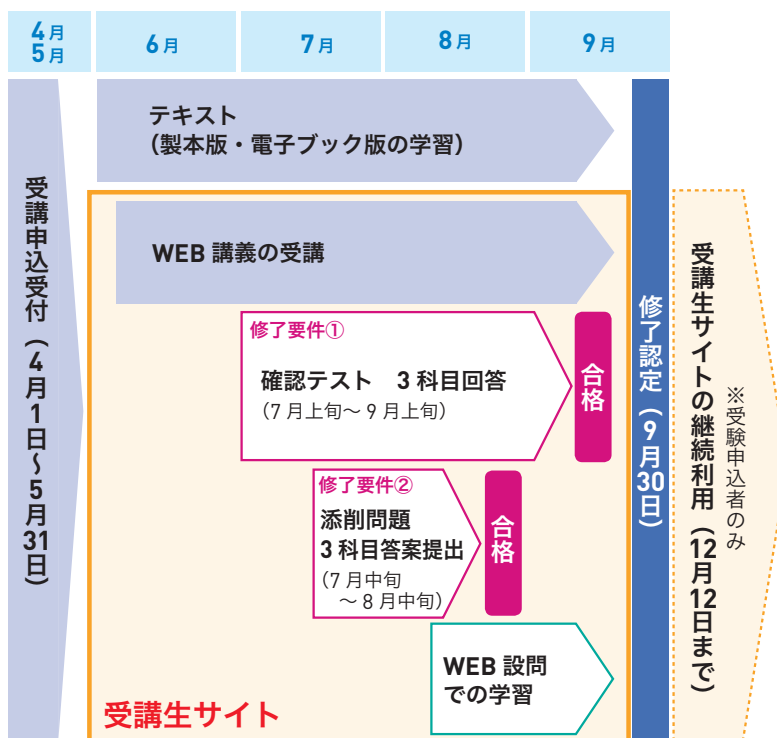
| 4月 5月 | 6月 | 7月 | 8月 | 9月 |
|---|---|---|---|---|

受講申込受付(4月1日〜5月31日)

テキスト
(製本版・電子ブック版の学習)

WEB 講義の受講

修了要件①
確認テスト 3科目回答
(7月上旬〜9月上旬)

合格

修了要件②
添削問題
3科目答案提出
(7月中旬 〜8月中旬)

合格

WEB 設問
での学習

受講生サイト

修了認定(9月30日)

受講生サイトの継続利用(12月12日まで)

※受験申込者のみ